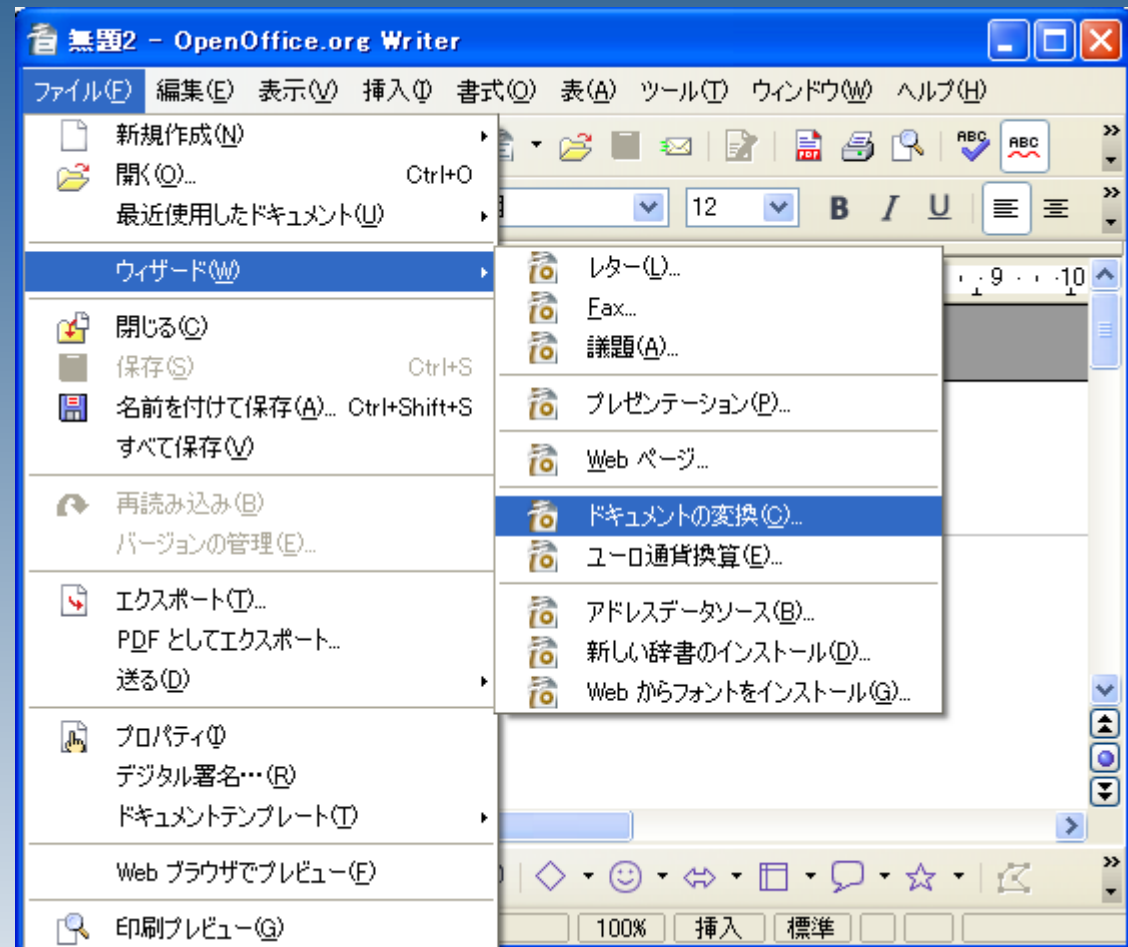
無題2 - OpenOffice.org Writer

ファイル(F) 編集(E) 表示(V) 挿入(I) 書式(O) 表(A) ツール(T) ウィンドウ(W) ヘルプ(H)

新規作成(N)
開く(O)... Ctrl+O
最近使用したドキュメント(U)
ウィザード(W)
閉じる(C)
保存(S) Ctrl+S
名前を付けて保存(A)... Ctrl+Shift+S
すべて保存(V)
再読み込み(B)
バージョンの管理(E)...
エクスポート(T)...
PDF としてエクスポート...
送る(D)
プロパティ(I)
デジタル署名…(R)
ドキュメントテンプレート(T)
Web ブラウザでプレビュー(F)
印刷プレビュー(G)

レター(L)...
Fax...
議題(A)...
プレゼンテーション(P)...
Web ページ...
ドキュメントの変換(C)...
ユーロ通貨換算(E)...
アドレスデータソース(B)...
新しい辞書のインストール(D)...
Web からフォントをインストール(G)...

12
B I U
9 10
100% 挿入 標準